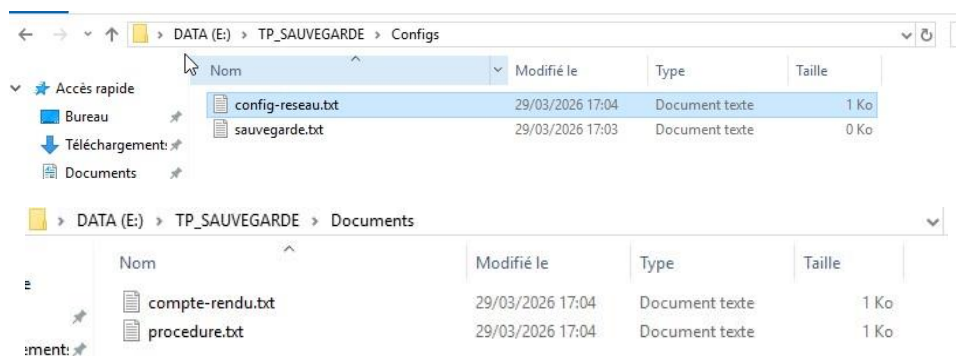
DATA (E:) > TP_SAUVEGARDE > Configs

Accès rapide
Bureau
Téléchargement:
Documents

| Nom | Modifié le | Type | Taille |
|---|---|---|---|
| config-reseau.txt | 29/03/2026 17:04 | Document texte | 1 Ko |
| sauvegarde.txt | 29/03/2026 17:03 | Document texte | 0 Ko |

DATA (E:) > TP_SAUVEGARDE > Documents

e
ement:

| Nom | Modifié le | Type | Taille |
|---|---|---|---|
| compte-rendu.txt | 29/03/2026 17:04 | Document texte | 1 Ko |
| procedure.txt | 29/03/2026 17:04 | Document texte | 1 Ko |